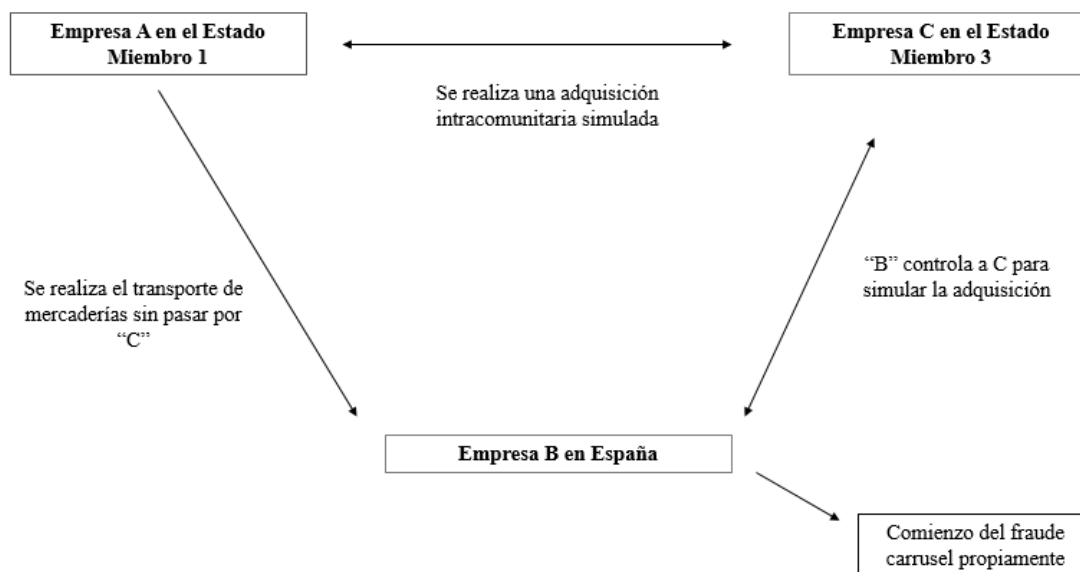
Empresa A en el Estado Miembro 1

Empresa C en el Estado Miembro 3

Se realiza una adquisición intracomunitaria simulada

Se realiza el transporte de mercaderías sin pasar por "C"

"B" controla a C para simular la adquisición

Empresa B en España

Comienzo del fraude carrusel propiamente